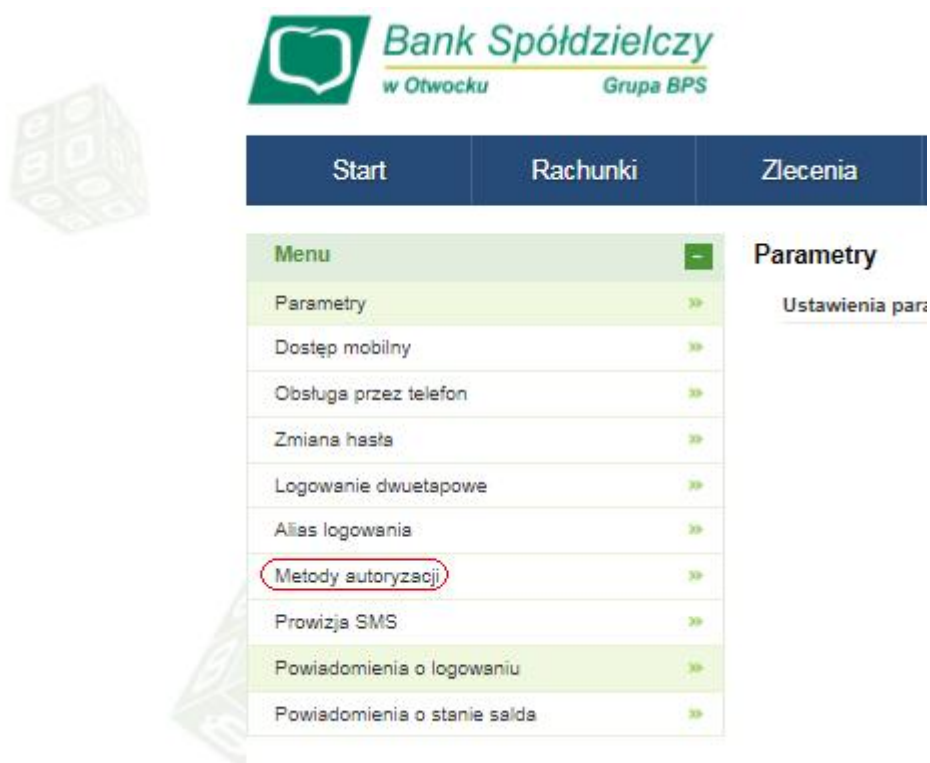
Bank Spółdzielczy
w Otwocku
Grupa BPS

Start
Rachunki
Zlecenia

Menu
–
Parametry »
Dostęp mobilny »
Obsługa przez telefon »
Zmiana hasła »
Logowanie dwuetapowe »
Alias logowania »
Metody autoryzacji »
Prowizja SMS »
Powiadomienia o logowaniu »
Powiadomienia o stanie salda »

Parametry
Ustawienia par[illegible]